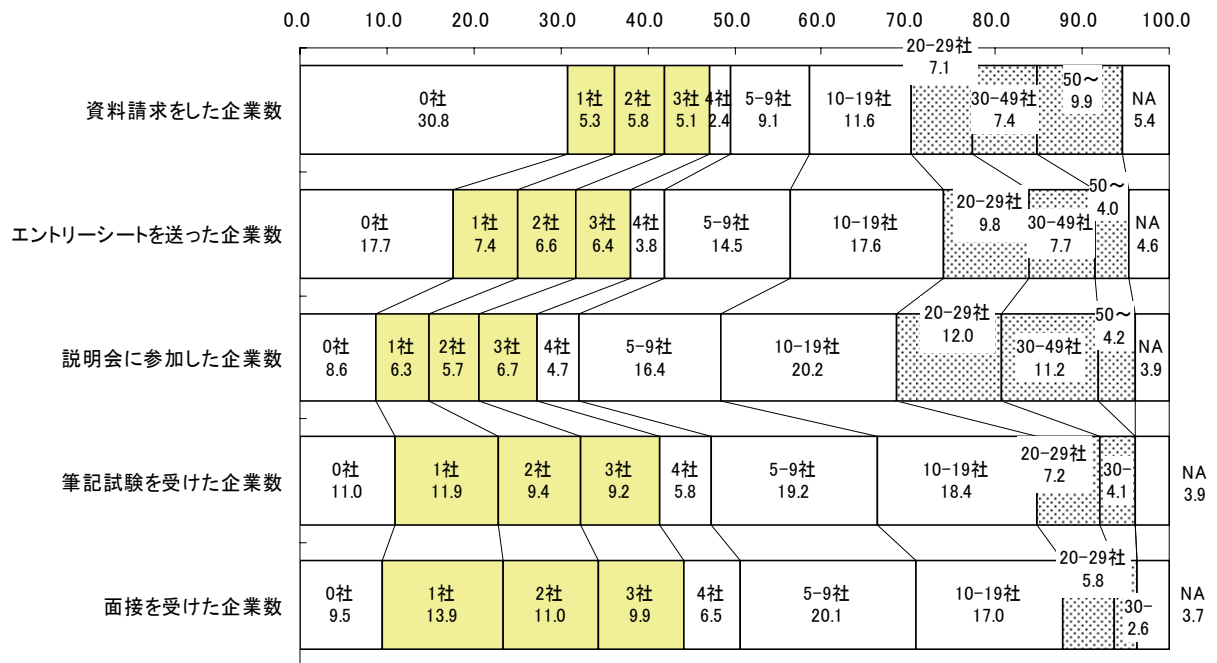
0.0 10.0 20.0 30.0 40.0 50.0 60.0 70.0 80.0 90.0 100.0

資料請求をした企業数
0社 30.8
1社 5.3
2社 5.8
3社 5.1
4社 2.4
5-9社 9.1
10-19社 11.6
20-29社 7.1
30-49社 7.4
50～ 9.9
NA 5.4

エントリーシートを送った企業数
0社 17.7
1社 7.4
2社 6.6
3社 6.4
4社 3.8
5-9社 14.5
10-19社 17.6
20-29社 9.8
30-49社 7.7
50～ 4.0
NA 4.6

説明会に参加した企業数
0社 8.6
1社 6.3
2社 5.7
3社 6.7
4社 4.7
5-9社 16.4
10-19社 20.2
20-29社 12.0
30-49社 11.2
50～ 4.2
NA 3.9

筆記試験を受けた企業数
0社 11.0
1社 11.9
2社 9.4
3社 9.2
4社 5.8
5-9社 19.2
10-19社 18.4
20-29社 7.2
30- 4.1
NA 3.9

面接を受けた企業数
0社 9.5
1社 13.9
2社 11.0
3社 9.9
4社 6.5
5-9社 20.1
10-19社 17.0
20-29社 5.8
30- 2.6
NA 3.7